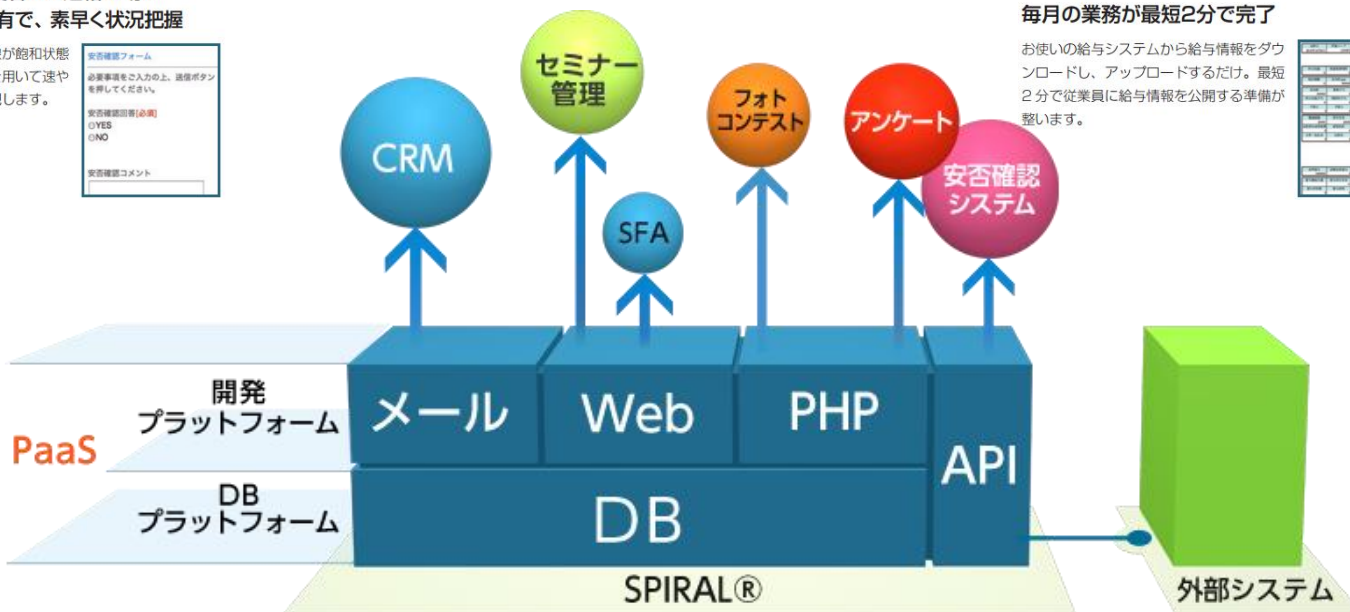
有で、素早く状況把握

が飽和状態
用いて速や
します。

安否確認フォーム
必要事項をご入力の上、送信ボタンを押してください。
安否確認回答[必須]
○YES
○NO
安否確認コメント

毎月の業務が最短2分で完了

お使いの給与システムから給与情報をダウンロードし、アップロードするだけ。最短2分で従業員に給与情報を公開する準備が整います。

CRM
セミナー管理
SFA
フォトコンテスト
アンケート
安否確認システム

開発
プラットフォーム
PaaS
DB
プラットフォーム

メール
Web
PHP
API
DB

SPIRAL®

外部システム